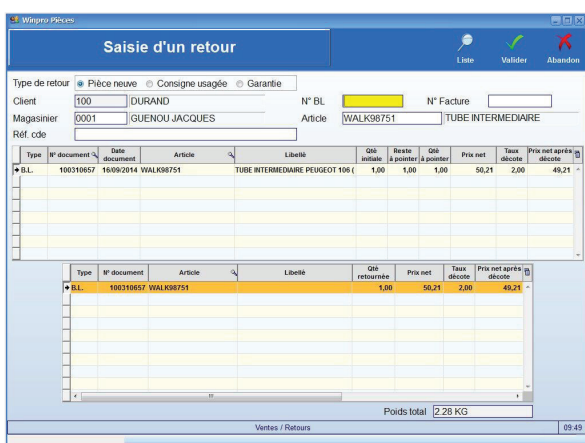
Winpro Pièces

Saisie d'un retour

Liste
Valider
Abandon

Type de retour ◉ Pièce neuve ○ Consigne usagée ○ Garantie

Client 100 DURAND
N° BL
N° Facture
Magasinier 0001 GUENOU JACQUES
Article WALK98751 TUBE INTERMEDIAIRE
Réf. cde

| Type | N° document | Date document | Article | Libellé | Qté initiale | Reste à pointer | Qté à pointer | Prix net | Taux décote | Prix net après décote |
|---|---|---|---|---|---|---|---|---|---|---|
| B.L. | 100310657 | 16/09/2014 | WALK98751 | TUBE INTERMEDIAIRE PEUGEOT 106 ( | 1,00 | 1,00 | 1,00 | 50,21 | 2,00 | 49,21 |

| Type | N° document | Article | Libellé | Qté retournée | Prix net | Taux décote | Prix net après décote |
|---|---|---|---|---|---|---|---|
| B.L. | 100310657 | WALK98751 | | 1,00 | 50,21 | 2,00 | 49,21 |

Poids total 2.28 KG

Ventes / Retours
09:49